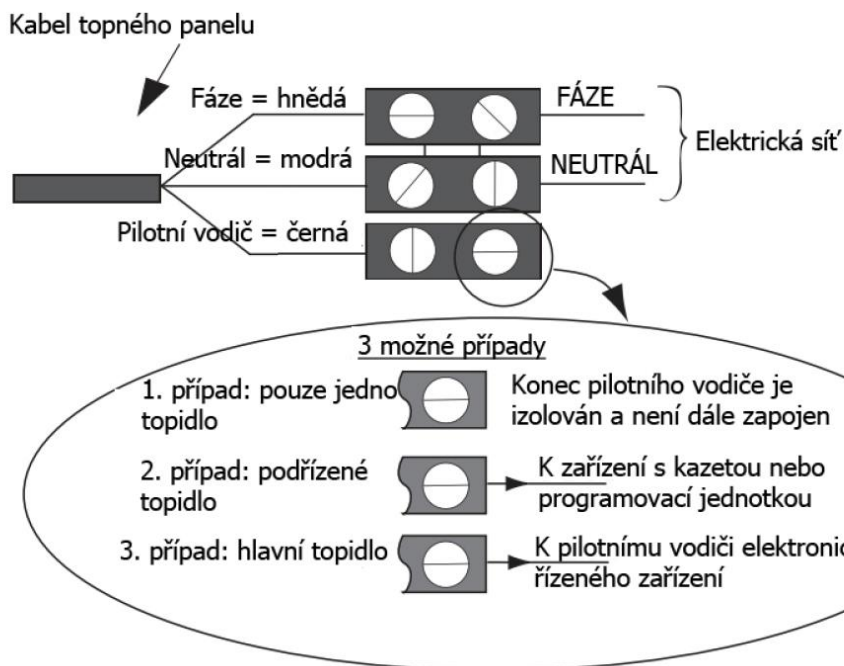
Kabel topného panelu

Fáze = hnědá

FÁZE

Neutrál = modrá

NEUTRÁL

Elektrická síť

Pilotní vodič = černá

3 možné případy

1. případ: pouze jedno topidlo

Konec pilotního vodiče je izolován a není dále zapojen

2. případ: podřízené topidlo

K zařízení s kazetou nebo programovací jednotkou

3. případ: hlavní topidlo

K pilotnímu vodiči elektronic řízeného zařízení